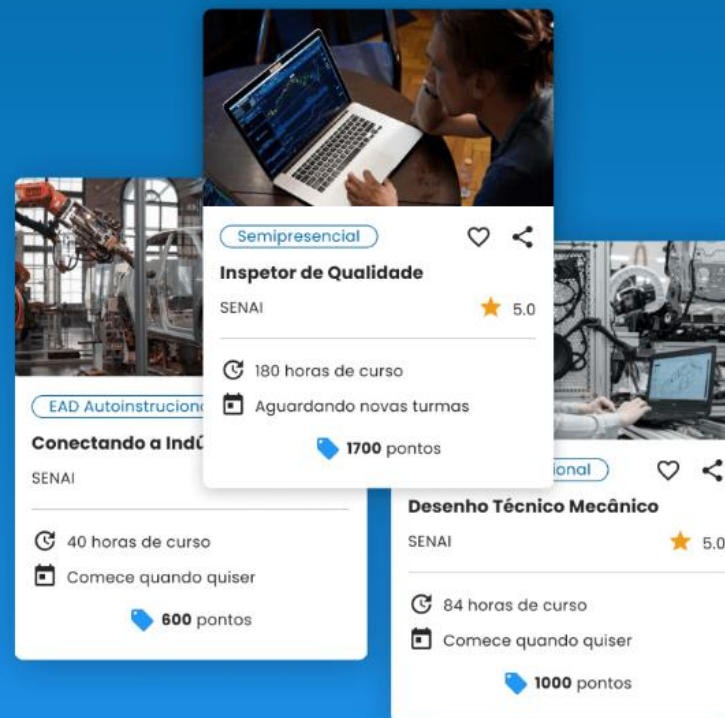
Semipresencial

Inspetor de Qualidade

SENAI

5.0

180 horas de curso

Aguardando novas turmas

1700 pontos

EAD Autoinstrucion

Conectando a Indú

SENAI

40 horas de curso

Comece quando quiser

600 pontos

ional

Desenho Técnico Mecânico

SENAI

5.0

84 horas de curso

Comece quando quiser

1000 pontos